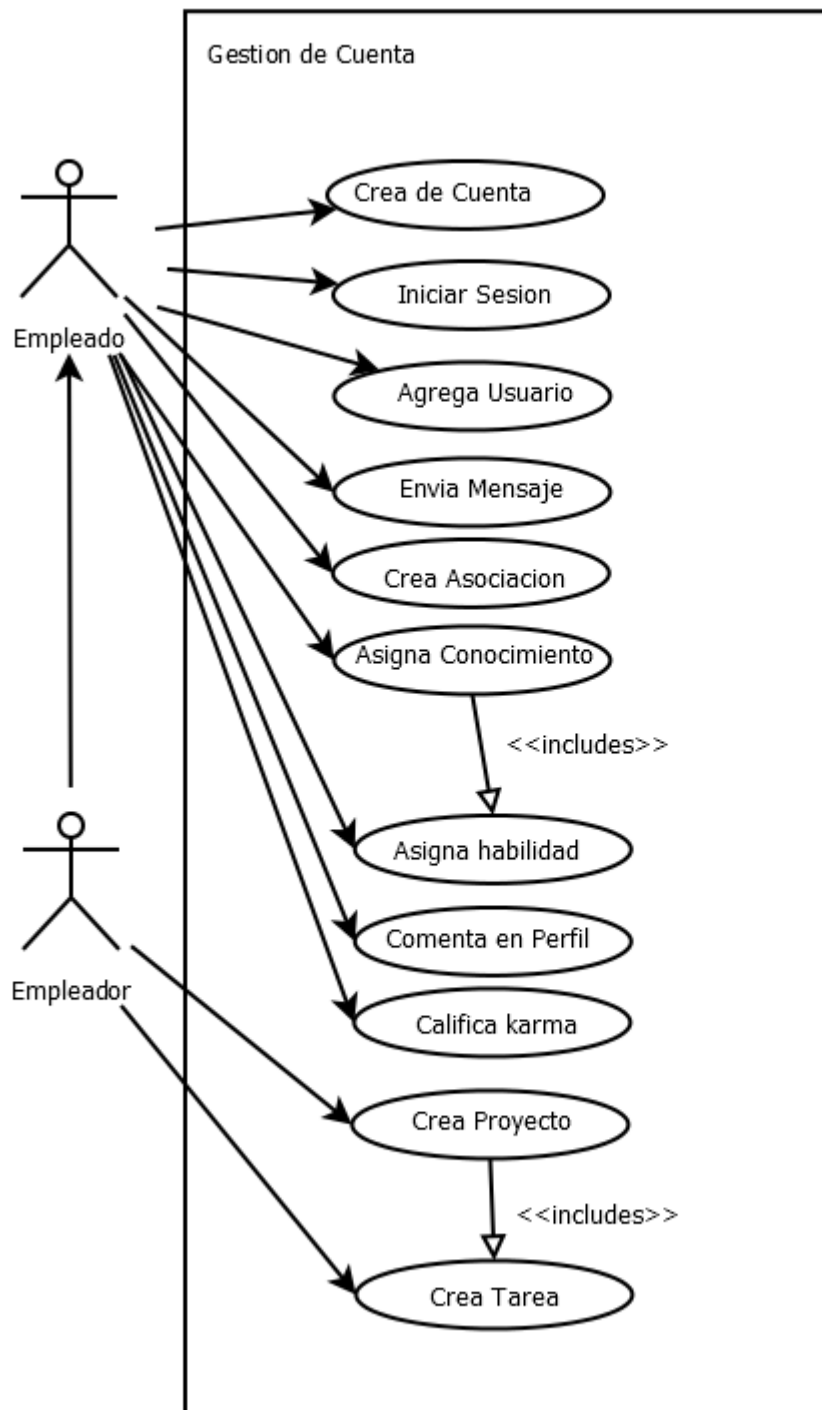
Gestion de Cuenta

Empleado

Crea de Cuenta

Iniciar Sesion

Agrega Usuario

Envia Mensaje

Crea Asociacion

Asigna Conocimiento

<<includes>>

Asigna habilidad

Comenta en Perfil

Califica karma

Empleador

Crea Proyecto

<<includes>>

Crea Tarea